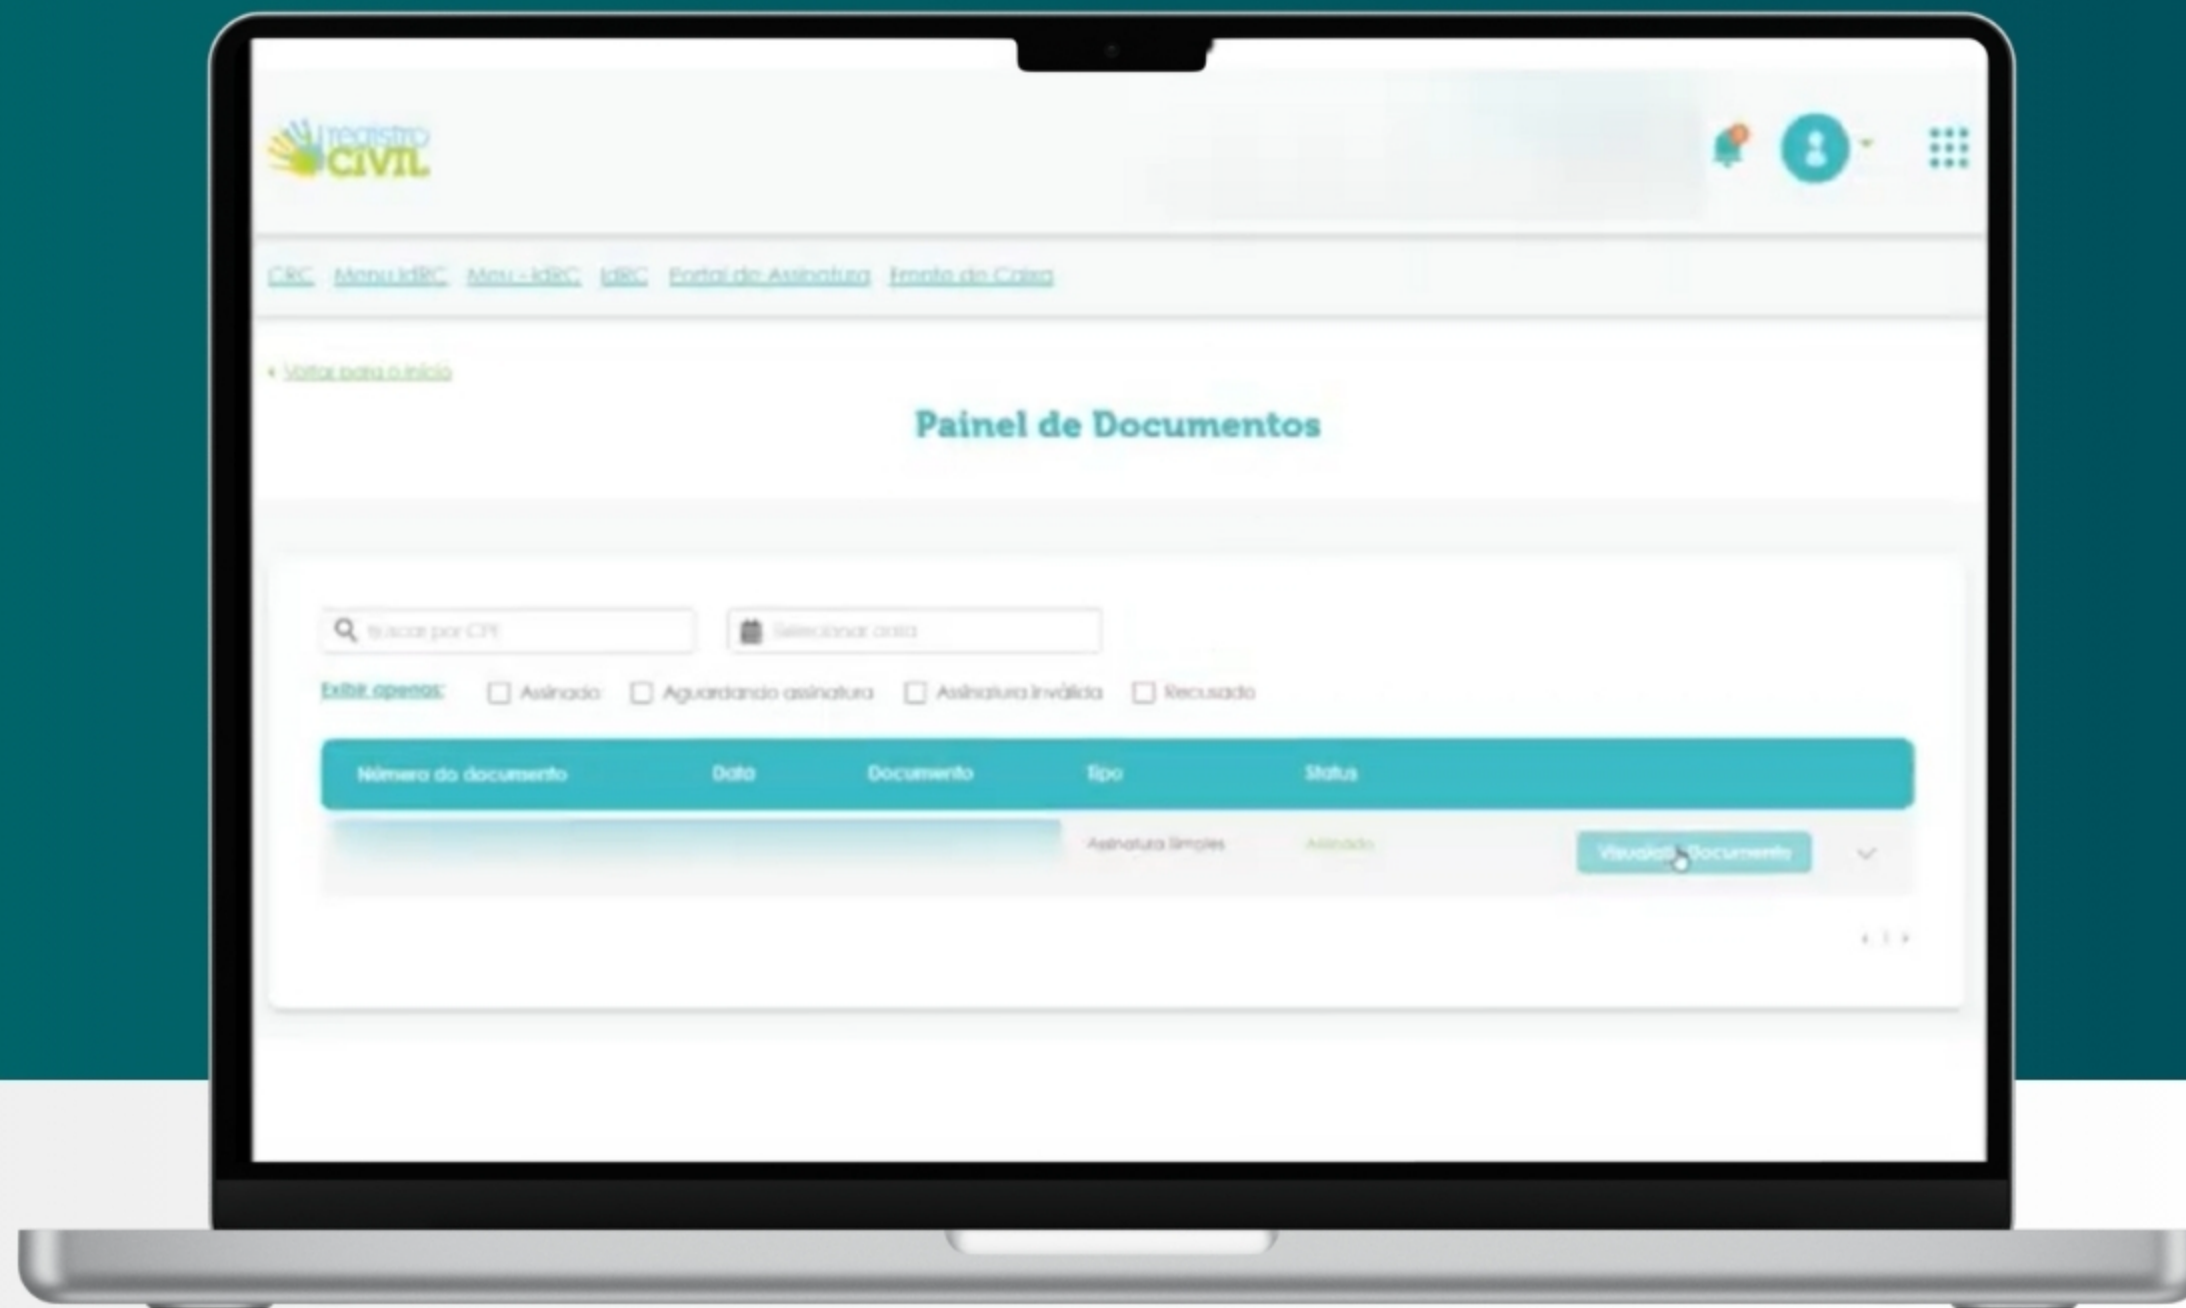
registro CIVIL

CRC Menu IdRC Meu - IdRC IdRC Portal de Assinatura Ermato de Caixa

‹ Voltar para o início

Painel de Documentos

Buscar por CPF

Selecionar data

Exibir apenas: Assinado Aguardando assinatura Assinatura inválida Recusado

| Número do documento | Data | Documento | Tipo | Status | |
|---|---|---|---|---|---|
| | | | Assinatura Simples | Assinado | Visualizar Documento |

‹ 1 ›